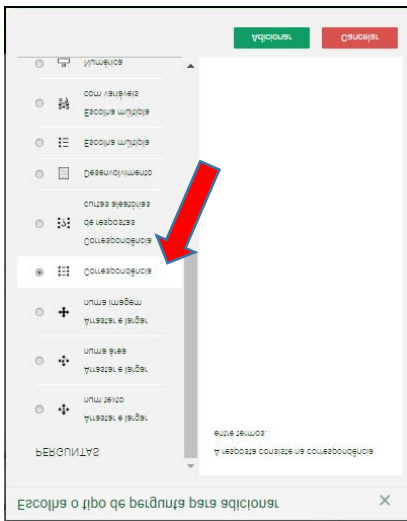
Escolha o tipo de pergunta para adicionar

×

PERGUNTAS

Arrastar e largar num texto

Arrastar e largar numa área

Arrastar e largar numa imagem

Correspondência

Correspondência de respostas curtas aleatórias

Desenvolvimento

Escolha múltipla

Escolha múltipla com variáveis

Numérica

A resposta consiste na correspondência entre termos.

Adicionar

Cancelar